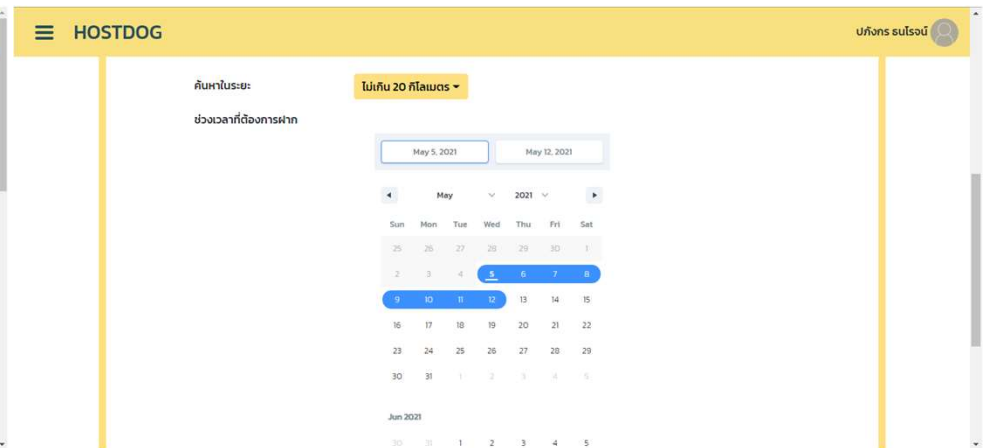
HOSTDOG

ปภังกร ธนโรจน์

ค้นหาในระยะ

ไม่เกิน 20 กิโลเมตร

ช่วงเวลาที่ต้องการฝาก

May 5, 2021

May 12, 2021

May 2021

| Sun | Mon | Tue | Wed | Thu | Fri | Sat |
|---|---|---|---|---|---|---|
| 25 | 26 | 27 | 28 | 29 | 30 | 1 |
| 2 | 3 | 4 | 5 | 6 | 7 | 8 |
| 9 | 10 | 11 | 12 | 13 | 14 | 15 |
| 16 | 17 | 18 | 19 | 20 | 21 | 22 |
| 23 | 24 | 25 | 26 | 27 | 28 | 29 |
| 30 | 31 | 1 | 2 | 3 | 4 | 5 |

Jun 2021

| 30 | 31 | 1 | 2 | 3 | 4 | 5 |
|---|---|---|---|---|---|---|